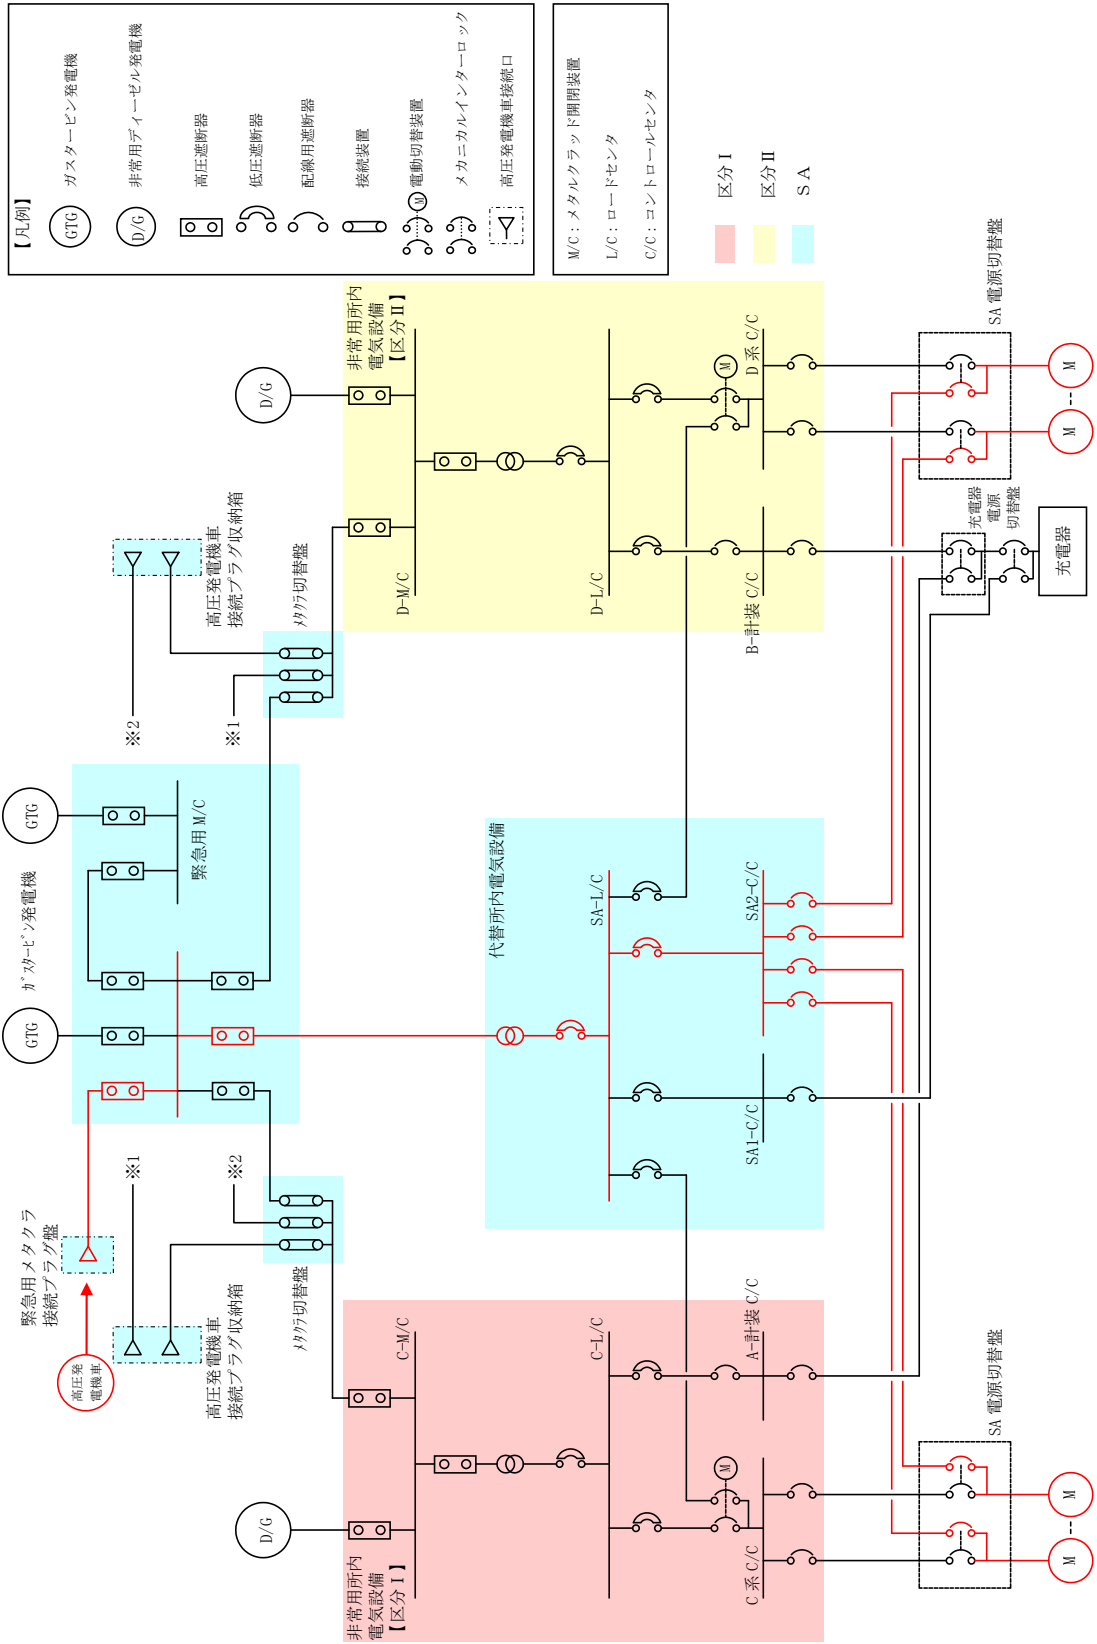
【凡例】
GTG ガスタービン発電機
D/G 非常用ディーゼル発電機
高圧遮断器
低圧遮断器
配線用遮断器
接続装置
M 電動切替装置
メカニカルインターロック
高圧発電機車接続口

M/C：メタルクラッド開閉装置
L/C：ロードセンタ
C/C：コントロールセンタ

区分Ⅰ
区分Ⅱ
SA

D/G
非常用所内電気設備【区分Ⅱ】
D-M/C
D-L/C
M
D系 C/C
B-計装 C/C
SA電源切替盤
M
M
充電器電源切替盤
充電器

高圧発電機車接続プラグ収納箱
メタクラ切替盤
※2
※1

GTG
GTG
ガスタービン発電機
緊急用M/C

代替所内電気設備
SA-L/C
SA2-C/C
SA1-C/C

緊急用メタクラ接続プラグ盤
高圧発電機車
※1
※2
メタクラ切替盤
高圧発電機車接続プラグ収納箱

C-M/C
C-L/C
A-計装 C/C
M
D/G
非常用所内電気設備【区分Ⅰ】
C系 C/C
SA電源切替盤
M
M